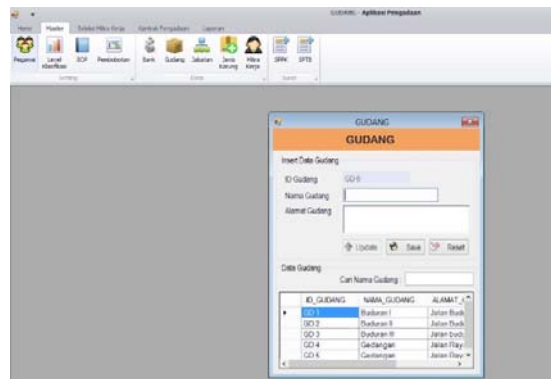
GUDANG - Aplikasi Pengadaan

Home Master Setelah Mitra Kerja Kontrak Pengadaan Laporan

Pegawai Level Klasifikasi SOP Pembobotan Bank Gudang Jabatan Jenis Kantung Mitra Kerja SPPK SPTB

GUDANG

GUDANG

Insert Data Gudang

ID Gudang GD 6

Nama Gudang

Alamat Gudang

Update Save Reset

Data Gudang

Cari Nama Gudang

| | ID_GUDANG | NAMA_GUDANG | ALAMAT_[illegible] |
|---|---|---|---|
| ▸ | GD 1 | Buduran I | Jalan Bud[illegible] |
| | GD 2 | Buduran II | Jalan Bud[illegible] |
| | GD 3 | Buduran III | Jalan bud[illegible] |
| | GD 4 | Gedangan | Jalan Ray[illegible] |
| | GD 5 | Gentengan | Jalan Ray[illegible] |